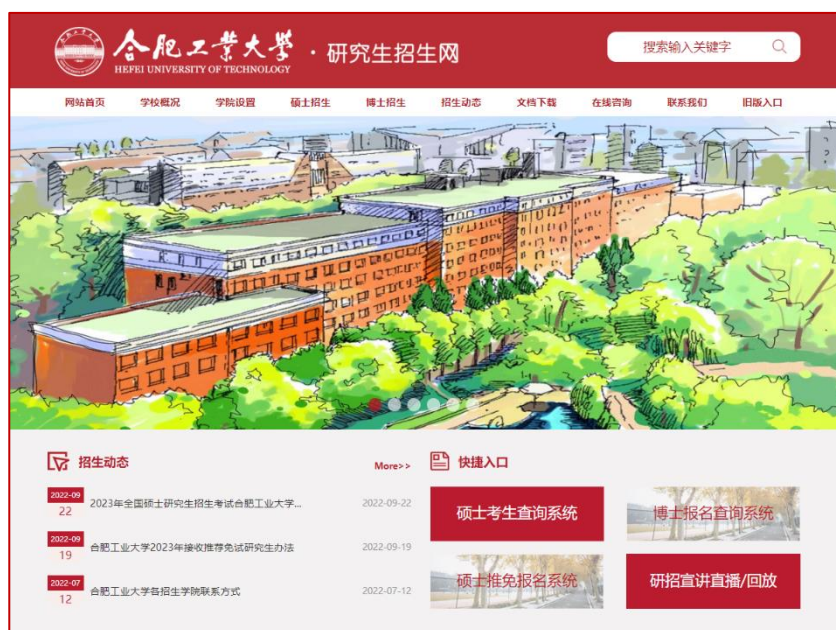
合肥工业大学
HEFEI UNIVERSITY OF TECHNOLOGY
· 研究生招生网

搜索输入关键字

网站首页 学校概况 学院设置 硕士招生 博士招生 招生动态 文档下载 在线咨询 联系我们 旧版入口

招生动态

More>>

2022-09
22
2023年全国硕士研究生招生考试合肥工业大学...
2022-09-22

2022-09
19
合肥工业大学2023年接收推荐免试研究生办法
2022-09-19

2022-07
12
合肥工业大学各招生学院联系方式
2022-07-12

快捷入口

硕士考生查询系统

博士报名查询系统

硕士推免报名系统

研招宣讲直播/回放